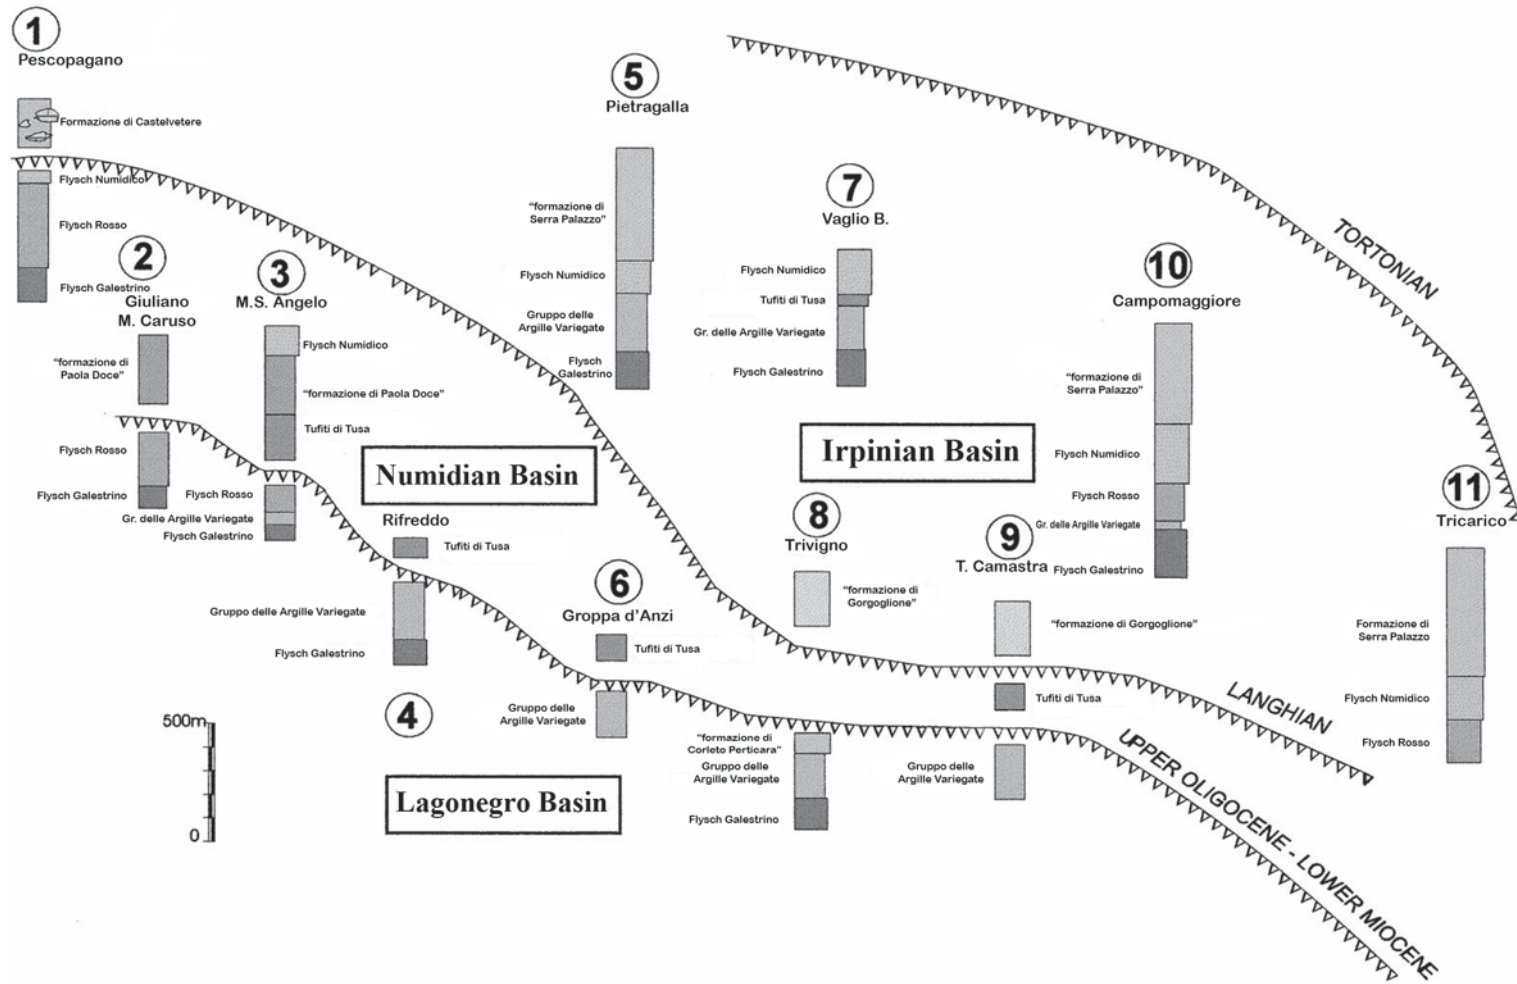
1
Pescopagano

Formazione di Castelvetere
Flysch Numidico
Flysch Rosso
Flysch Galestrino

2
Giuliano
M. Caruso

"formazione di Paola Doce"
Flysch Rosso
Flysch Galestrino

3
M.S. Angelo

Flysch Numidico
"formazione di Paola Doce"
Tufiti di Tusa
Flysch Rosso
Gr. delle Argille Variegate
Flysch Galestrino

5
Pietragalla

"formazione di Serra Palazzo"
Flysch Numidico
Gruppo delle Argille Variegate
Flysch Galestrino

7
Vaglio B.

Flysch Numidico
Tufiti di Tusa
Gr. delle Argille Variegate
Flysch Galestrino

TORTONIAN

10
Campomaggiore

"formazione di Serra Palazzo"
Flysch Numidico
Flysch Rosso
Gr. delle Argille Variegate
Flysch Galestrino

Irpinian Basin

Numidian Basin

Rifreddo
Tufiti di Tusa
Gruppo delle Argille Variegate
Flysch Galestrino

8
Trivigno
"formazione di Gorgoglione"

9
T. Camastra
"formazione di Gorgoglione"
Tufiti di Tusa

11
Tricarico
Formazione di Serra Palazzo
Flysch Numidico
Flysch Rosso

6
Groppa d'Anzi
Tufiti di Tusa
Gruppo delle Argille Variegate

4

500m
0

Lagonegro Basin

"formazione di Corleto Perticara"
Gruppo delle Argille Variegate
Flysch Galestrino

Gruppo delle Argille Variegate

LANGHIAN

UPPER OLIGOCENE - LOWER MIOCENE